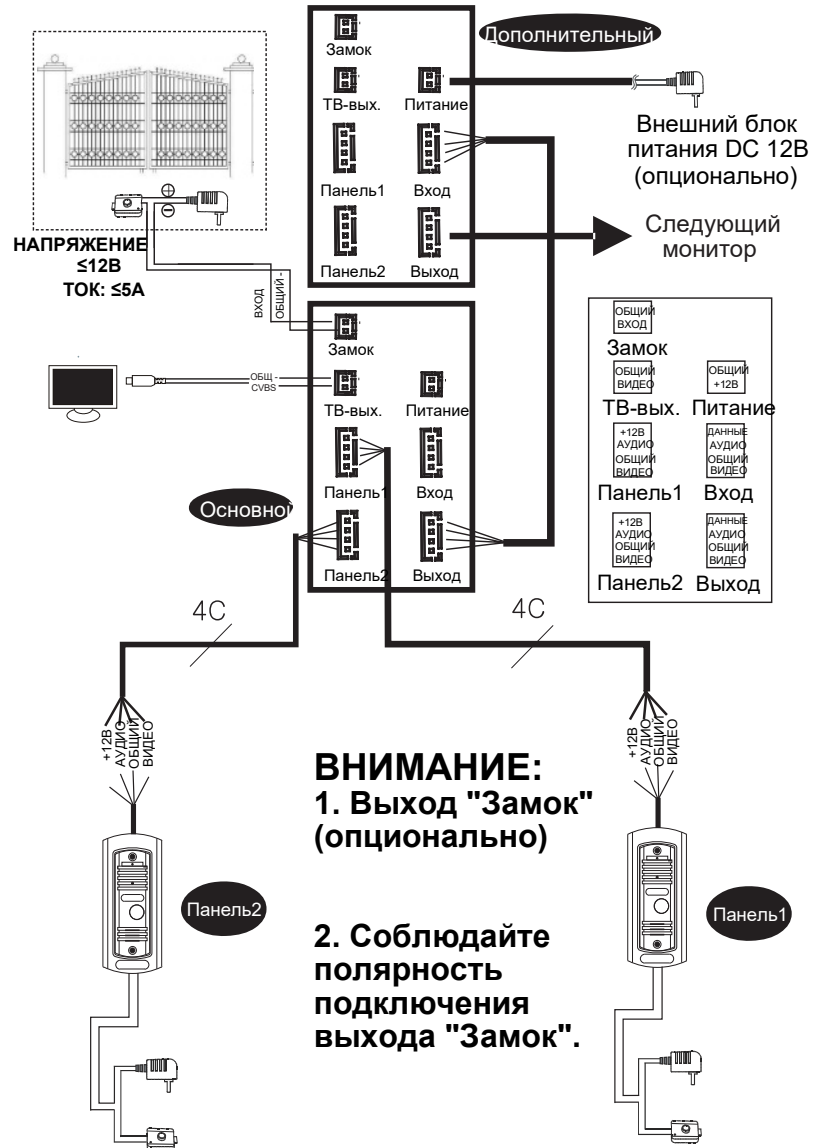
Дополнительный

Замок

ТВ-вых.

Питание

Панель1

Вход

Панель2

Выход

Внешний блок питания DC 12В (опционально)

Следующий монитор

НАПРЯЖЕНИЕ ≤12В
ТОК: ≤5А

ВХОД
ОБЩИЙ-

Замок

ОБЩ -
CVBS

ТВ-вых.

Питание

Панель1

Вход

Основной

Панель2

Выход

ОБЩИЙ
ВХОД
Замок

ОБЩИЙ
ВИДЕО
ТВ-вых.

ОБЩИЙ
+12В
Питание

+12В
АУДИО
ОБЩИЙ
ВИДЕО
Панель1

ДАННЫЕ
АУДИО
ОБЩИЙ
ВИДЕО
Вход

+12В
АУДИО
ОБЩИЙ
ВИДЕО
Панель2

ДАННЫЕ
АУДИО
ОБЩИЙ
ВИДЕО
Выход

4C

4C

+12В
АУДИО
ОБЩИЙ
ВИДЕО

+12В
АУДИО
ОБЩИЙ
ВИДЕО

ВНИМАНИЕ:
1. Выход "Замок" (опционально)

2. Соблюдайте полярность подключения выхода "Замок".

Панель2

Панель1